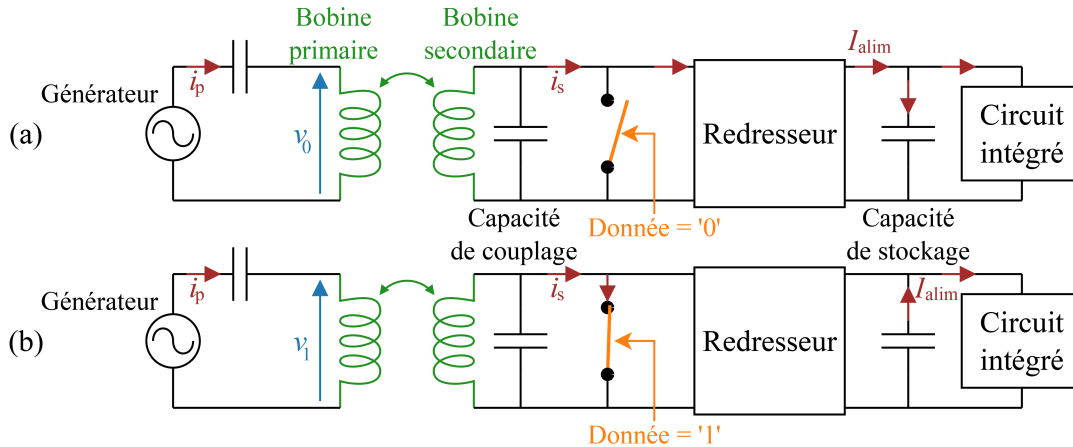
Bobine primaire

Bobine secondaire

$I_{\text{alim}}$

Générateur

$i_{\text{p}}$

$i_{\text{s}}$

(a)

$v_0$

Redresseur

Circuit intégré

Capacité de couplage

Donnée = '0'

Capacité de stockage

Générateur

$i_{\text{p}}$

$i_{\text{s}}$

$I_{\text{alim}}$

(b)

$v_1$

Redresseur

Circuit intégré

Donnée = '1'